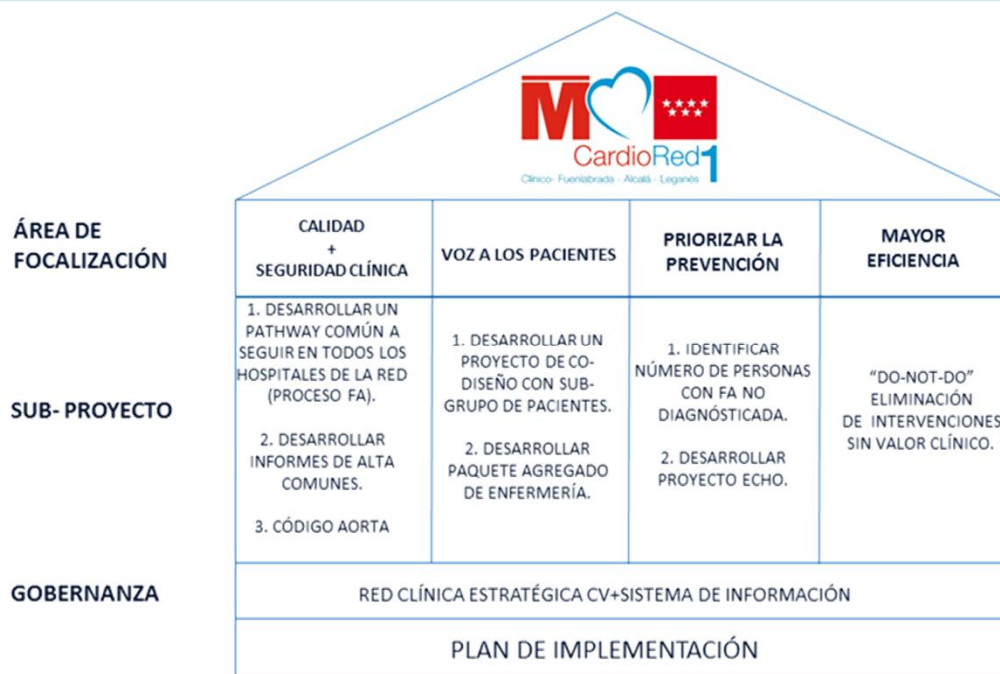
M
CardioRed1
Clínico · Fuenlabrada · Alcalá · Leganés

ÁREA DE FOCALIZACIÓN

| CALIDAD + SEGURIDAD CLÍNICA | VOZ A LOS PACIENTES | PRIORIZAR LA PREVENCIÓN | MAYOR EFICIENCIA |
|---|---|---|---|
| 1. DESARROLLAR UN PATHWAY COMÚN A SEGUIR EN TODOS LOS HOSPITALES DE LA RED (PROCESO FA). 2. DESARROLLAR INFORMES DE ALTA COMUNES. 3. CÓDIGO AORTA | 1. DESARROLLAR UN PROYECTO DE CO-DISEÑO CON SUB-GRUPO DE PACIENTES. 2. DESARROLLAR PAQUETE AGREGADO DE ENFERMERÍA. | 1. IDENTIFICAR NÚMERO DE PERSONAS CON FA NO DIAGNÓSTICADA. 2. DESARROLLAR PROYECTO ECHO. | "DO-NOT-DO" ELIMINACIÓN DE INTERVENCIONES SIN VALOR CLÍNICO. |

SUB- PROYECTO

GOBERNANZA

RED CLÍNICA ESTRATÉGICA CV+SISTEMA DE INFORMACIÓN

PLAN DE IMPLEMENTACIÓN